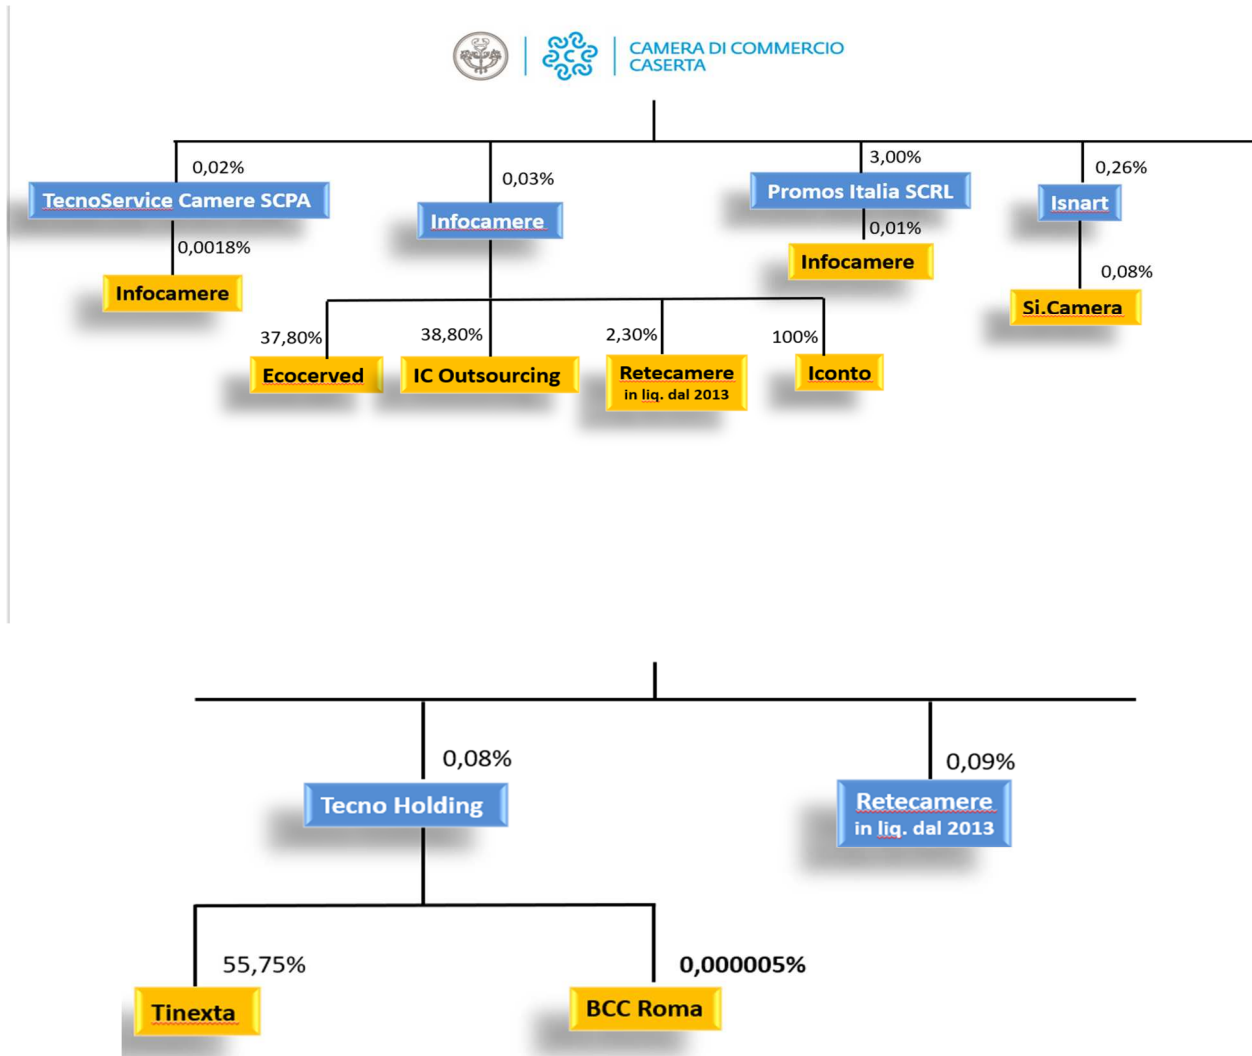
CAMERA DI COMMERCIO
CASERTA

0,02%
TecnoService Camere SCPA
0,0018%
Infocamere

0,03%
Infocamere

37,80%
Ecocerved

38,80%
IC Outsourcing

2,30%
Retecamere
in liq. dal 2013

100%
Iconto

3,00%
Promos Italia SCRL
0,01%
Infocamere

0,26%
Isnart
0,08%
Si.Camera

0,08%
Tecno Holding

55,75%
Tinexta

0,000005%
BCC Roma

0,09%
Retecamere
in liq. dal 2013